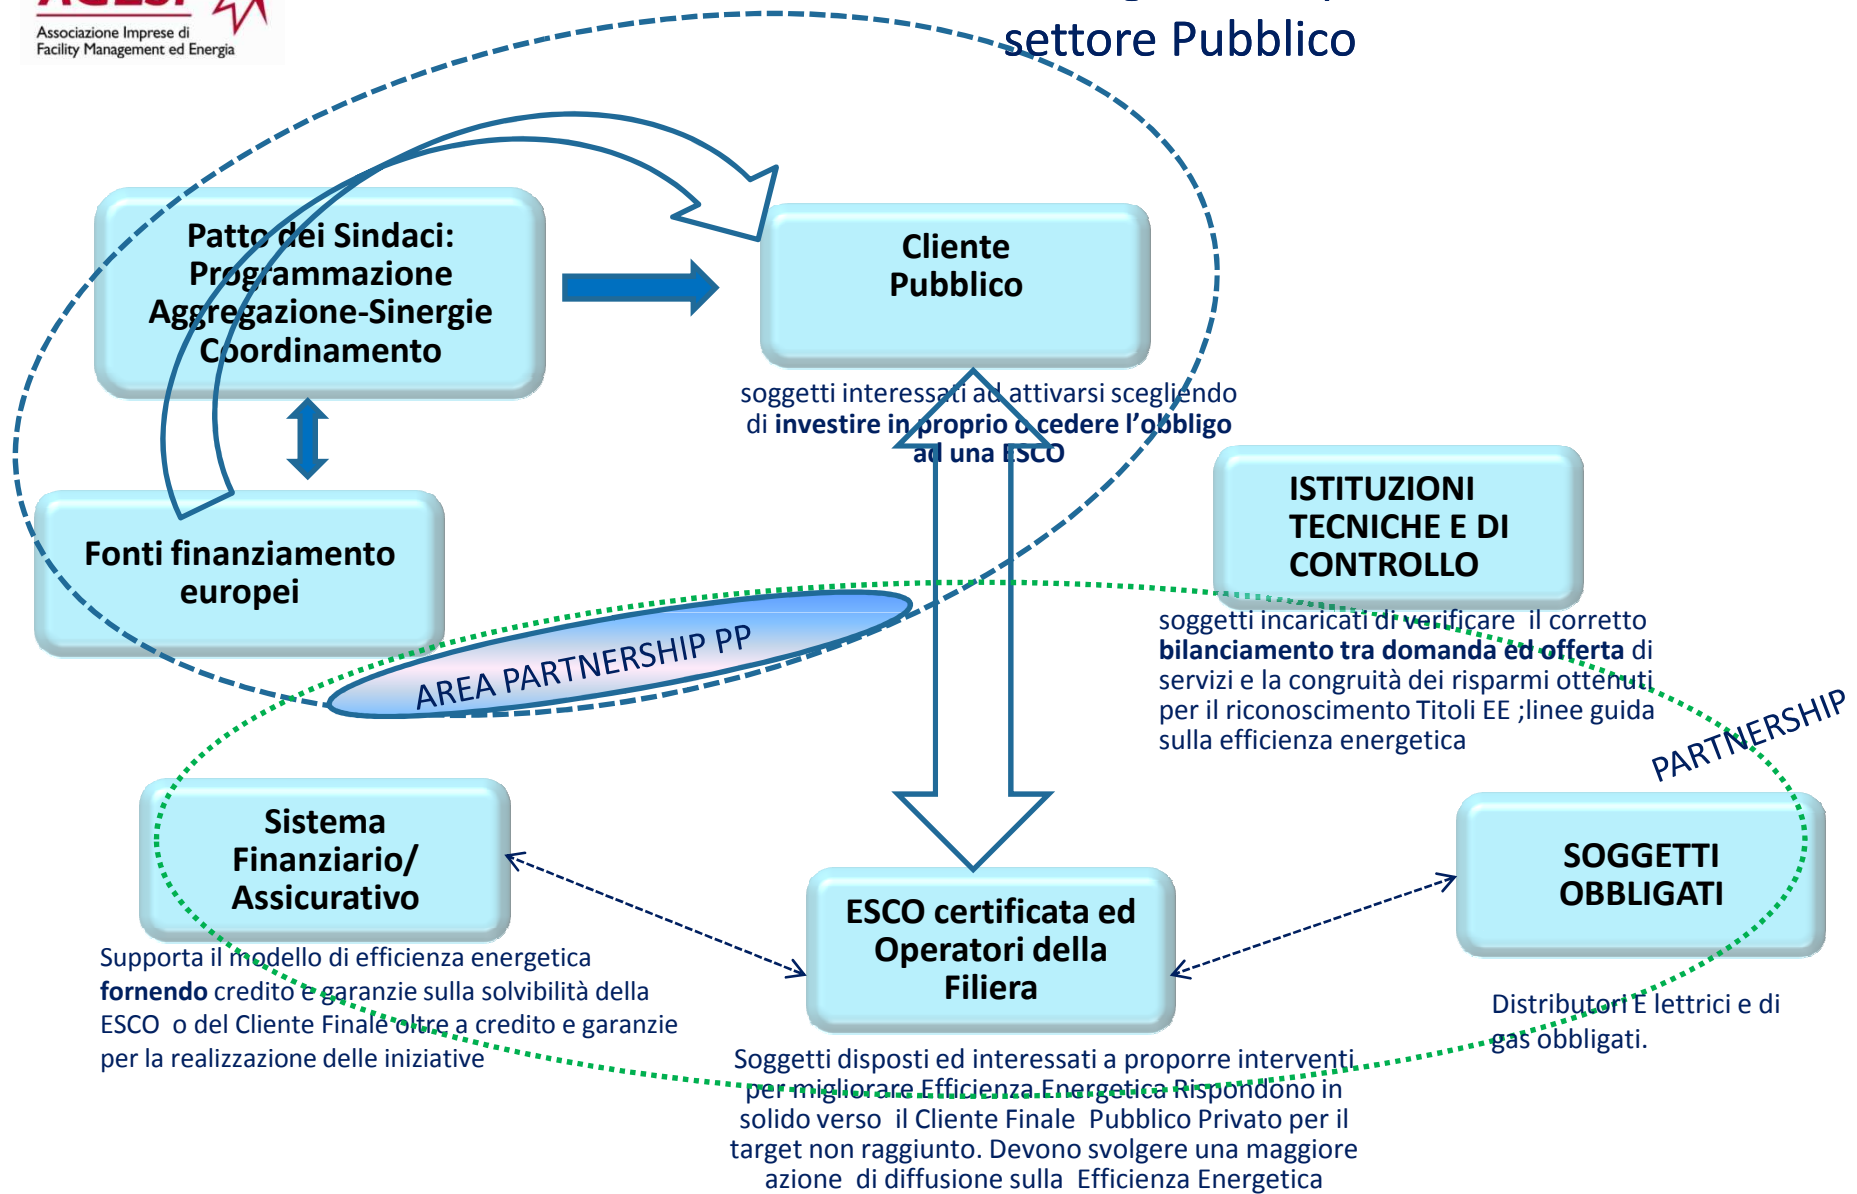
Associazione Imprese di Facility Management ed Energia

settore Pubblico

Patto dei Sindaci: Programmazione Aggregazione-Sinergie Coordinamento

Cliente Pubblico

soggetti interessati ad attivarsi scegliendo di **investire in proprio o cedere l'obbligo ad una ESCO**

Fonti finanziamento europei

ISTITUZIONI TECNICHE E DI CONTROLLO

soggetti incaricati di verificare il corretto **bilanciamento tra domanda ed offerta** di servizi e la congruità dei risparmi ottenuti per il riconoscimento Titoli EE ;linee guida sulla efficienza energetica

AREA PARTNERSHIP PP

PARTNERSHIP

Sistema Finanziario/ Assicurativo

Supporta il modello di efficienza energetica **fornendo** credito e garanzie sulla solvibilità della ESCO o del Cliente Finale oltre a credito e garanzie per la realizzazione delle iniziative

ESCO certificata ed Operatori della Filiera

SOGGETTI OBBLIGATI

Distributori E lettrici e di gas obbligati.

Soggetti disposti ed interessati a proporre interventi per migliorare Efficienza Energetica Rispondono in solido verso il Cliente Finale Pubblico Privato per il target non raggiunto. Devono svolgere una maggiore azione di diffusione sulla Efficienza Energetica